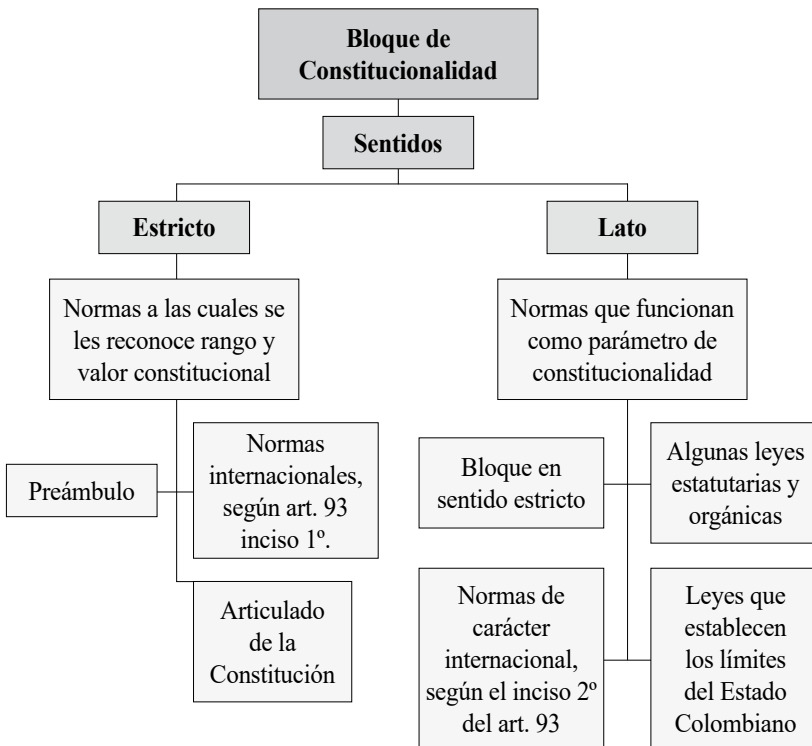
Bloque de Constitucionalidad

Sentidos

Estricto

Lato

Normas a las cuales se les reconoce rango y valor constitucional

Normas que funcionan como parámetro de constitucionalidad

Preámbulo

Normas internacionales, según art. 93 inciso 1º.

Articulado de la Constitución

Bloque en sentido estricto

Algunas leyes estatutarias y orgánicas

Normas de carácter internacional, según el inciso 2º del art. 93

Leyes que establecen los límites del Estado Colombiano